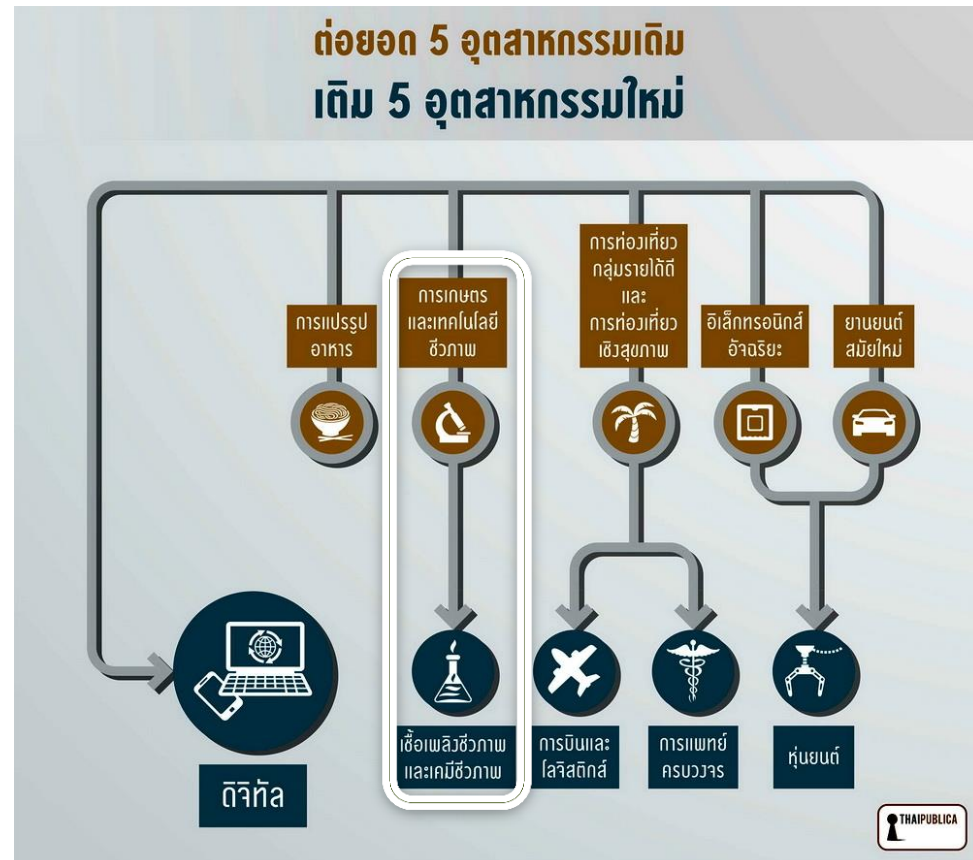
ต่อยอด 5 อุตสาหกรรมเดิม
เติม 5 อุตสาหกรรมใหม่

การแปรรูปอาหาร

การเกษตรและเทคโนโลยีชีวภาพ

การท่องเที่ยวกลุ่มรายได้ดีและการท่องเที่ยวเชิงสุขภาพ

อิเล็กทรอนิกส์อัจฉริยะ

ยานยนต์สมัยใหม่

ดิจิทัล

เชื้อเพลิงชีวภาพและเคมีชีวภาพ

การบินและโลจิสติกส์

การแพทย์ครบวงจร

หุ่นยนต์

THAIPUBLICA